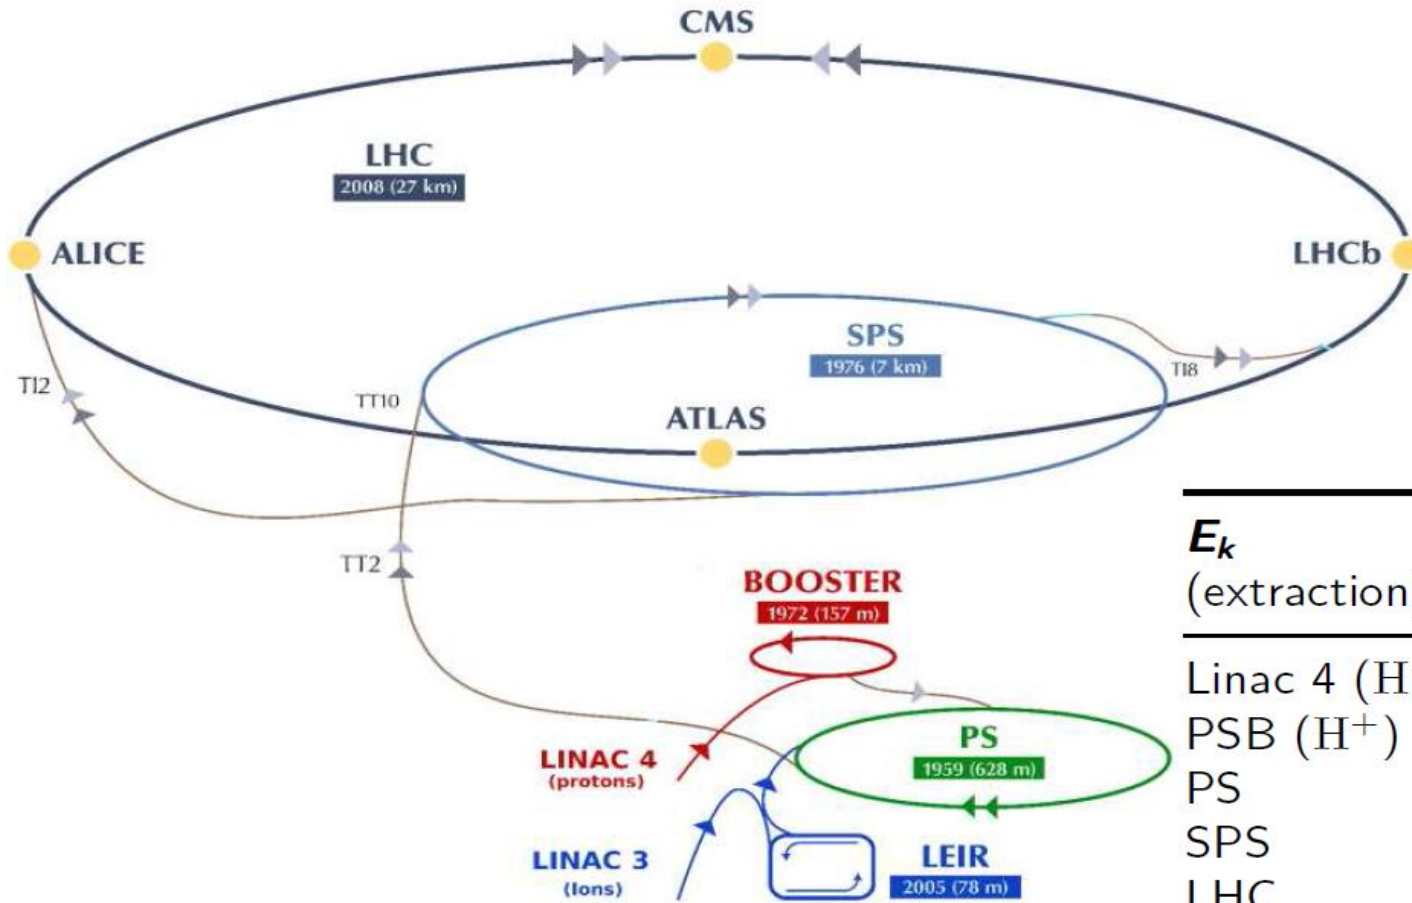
CMS

LHC
2008 (27 km)

ALICE

LHCb

SPS
1976 (7 km)

TI2

TT10

ATLAS

TI8

TT2

BOOSTER
1972 (157 m)

LINAC 4
(protons)

PS
1959 (628 m)

LINAC 3
(Ions)

LEIR
2005 (78 m)

$E_k$
(extraction

Linac 4 (H
PSB ($H^+$)
PS
SPS
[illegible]